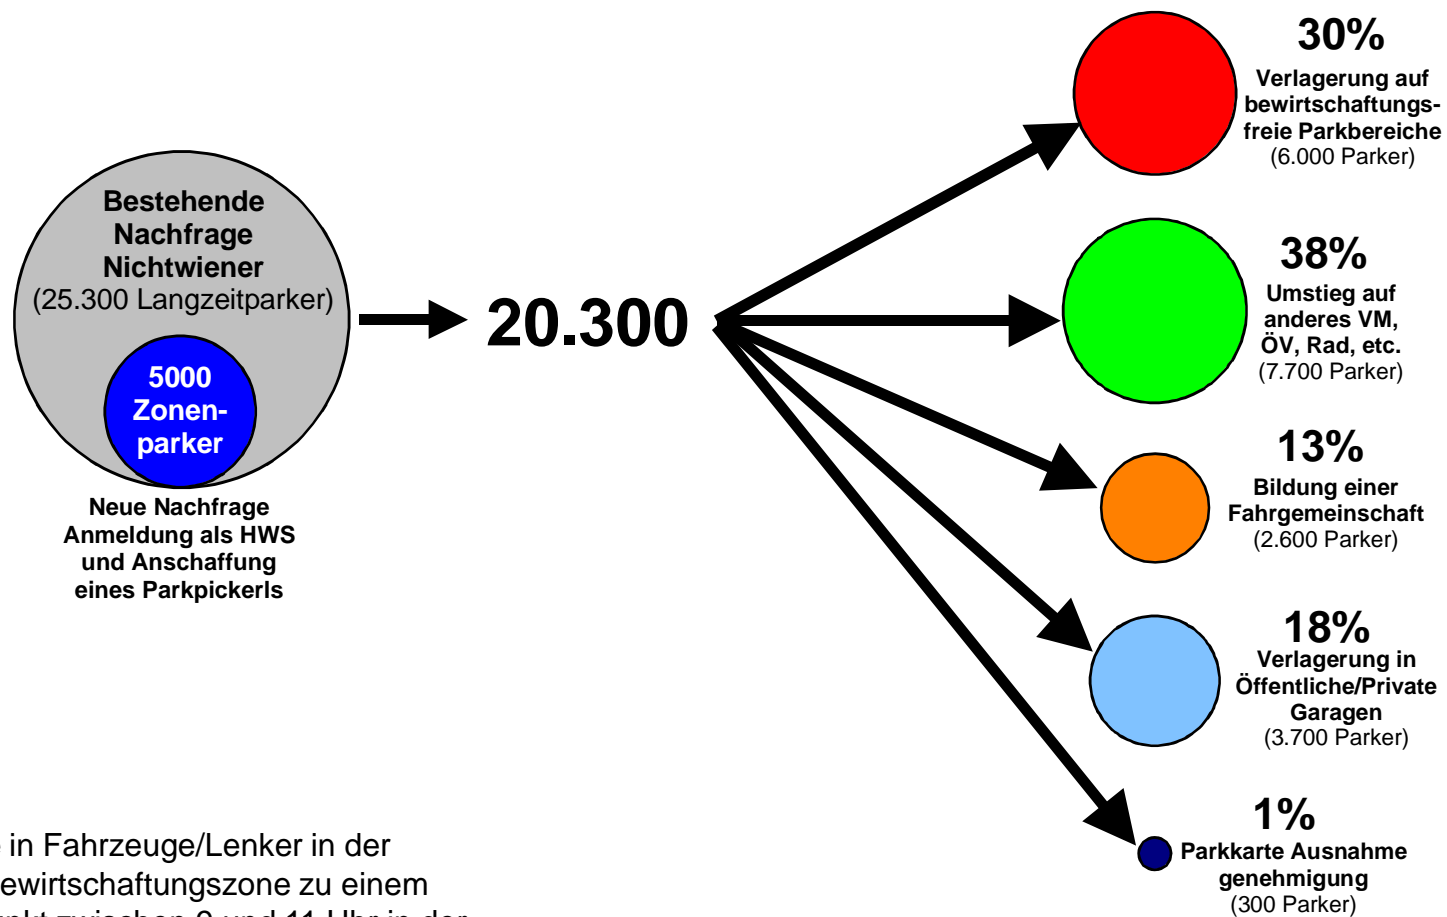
Bestehende Nachfrage Nichtwiener
(25.300 Langzeitparker)

5000 Zonen-parker

Neue Nachfrage Anmeldung als HWS und Anschaffung eines Parkpickerls

20.300

30%
Verlagerung auf bewirtschaftungsfreie Parkbereiche
(6.000 Parker)

38%
Umstieg auf anderes VM, ÖV, Rad, etc.
(7.700 Parker)

13%
Bildung einer Fahrgemeinschaft
(2.600 Parker)

18%
Verlagerung in Öffentliche/Private Garagen
(3.700 Parker)

1%
Parkkarte Ausnahme genehmigung
(300 Parker)

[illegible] in Fahrzeuge/Lenker in der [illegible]ewirtschaftungszone zu einem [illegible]